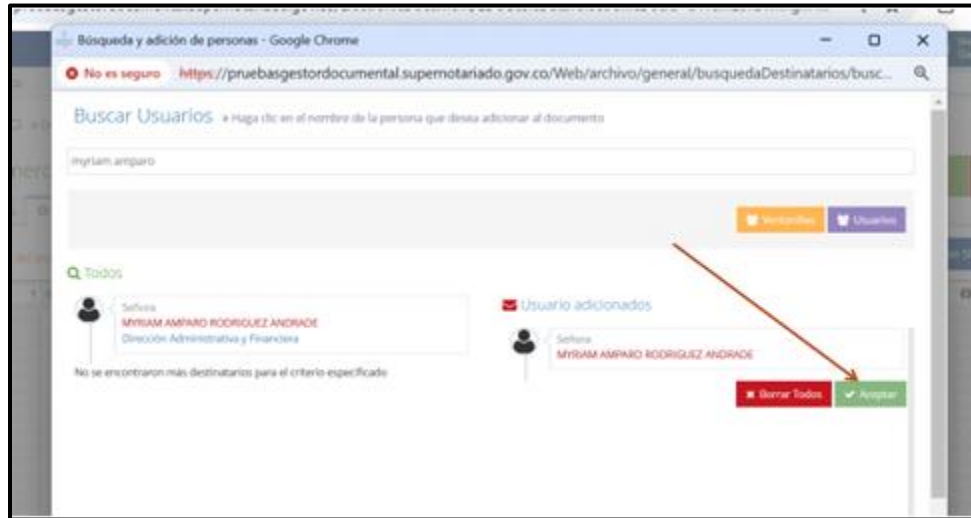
Búsqueda y adición de personas - Google Chrome

No es seguro https://pruebasgestordocumental.supernotariado.gov.co/Web/archivo/general/busquedaDestinatarios/busc...

Buscar Usuarios » Haga clic en el nombre de la persona que desea adicionar al documento

myriam amparo

Ventanillas Usuarios

Todos

Señora
MYRIAM AMPARO RODRIGUEZ ANDRADE
Dirección Administrativa y Financiera

No se encontraron más destinatarios para el criterio especificado

Usuario adicionados

Señora
MYRIAM AMPARO RODRIGUEZ ANDRADE

Borrar Todos Aceptar